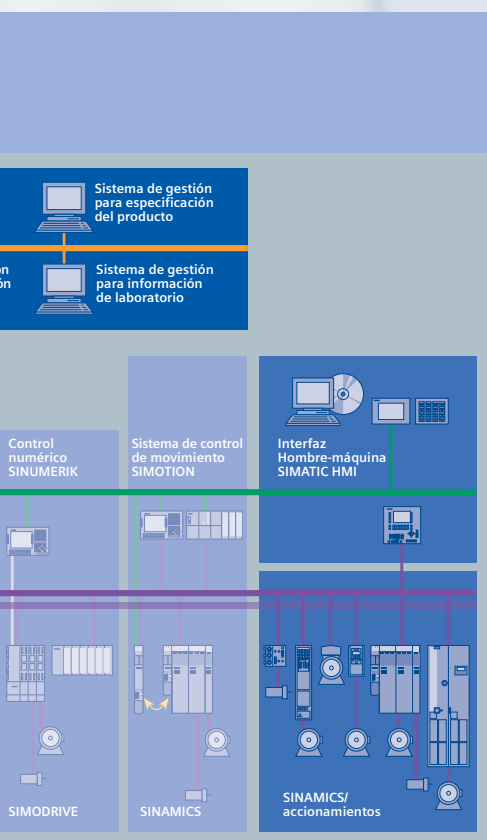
Sistema de gestión para especificación del producto

on
ón

Sistema de gestión para información de laboratorio

Control numérico SINUMERIK

Sistema de control de movimiento SIMOTION

Interfaz Hombre-máquina SIMATIC HMI

SIMODRIVE

SINAMICS

SINAMICS/ accionamientos